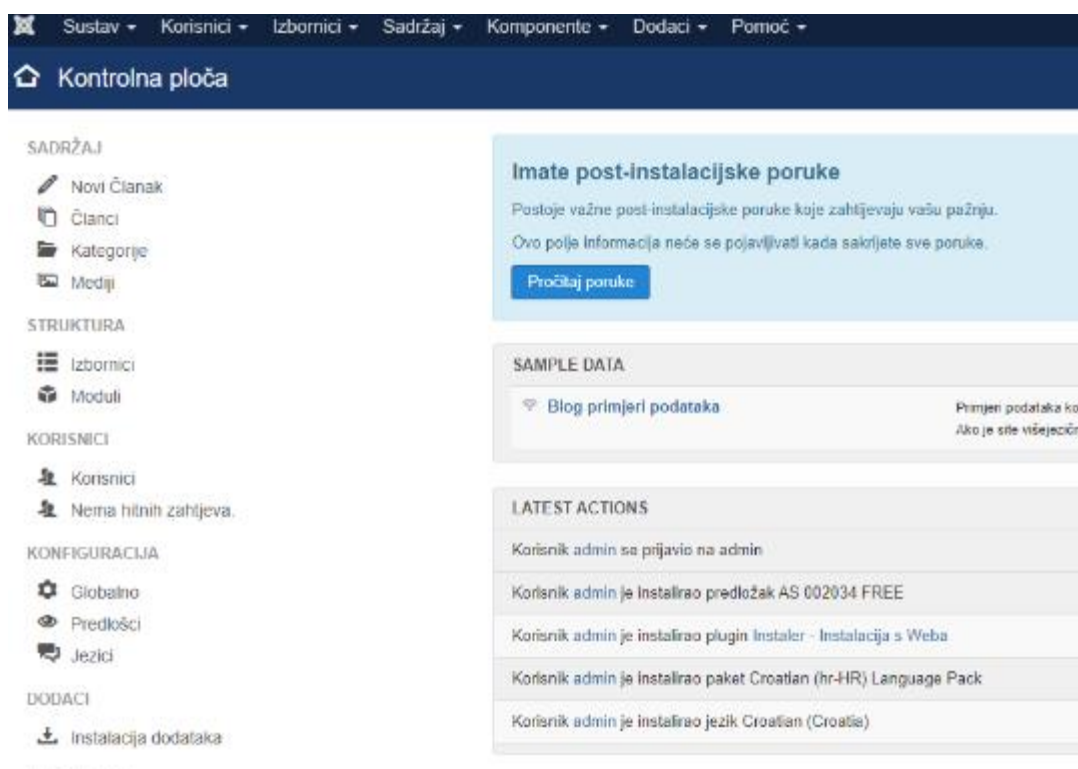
Sustav ▾ Korisnici ▾ Izbornici ▾ Sadržaj ▾ Komponente ▾ Dodaci ▾ Pomoć ▾

Kontrolna ploča

SADRŽAJ
Novi Članak
Članci
Kategorije
Mediji

STRUKTURA
Izbornici
Moduli

KORISNICI
Korisnici
Nema hitnih zahtjeva.

KONFIGURACIJA
Globalno
Predlošci
Jezici

DODACI
Instalacija dodataka

Imate post-instalacijske poruke

Postoje važne post-instalacijske poruke koje zahtijevaju vašu pažnju.

Ovo polje informacija neće se pojavljivati kada sakrijete sve poruke.

Pročitaj poruke

SAMPLE DATA

Blog primjeri podataka

Primjeri podataka ko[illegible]
Ako je site višejezič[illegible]

LATEST ACTIONS

Korisnik admin se prijavio na admin

Korisnik admin je instalirao predložak AS 002034 FREE

Korisnik admin je instalirao plugin Instaler - Instalacija s Weba

Korisnik admin je instalirao paket Croatian (hr-HR) Language Pack

Korisnik admin je instalirao jezik Croatian (Croatia)